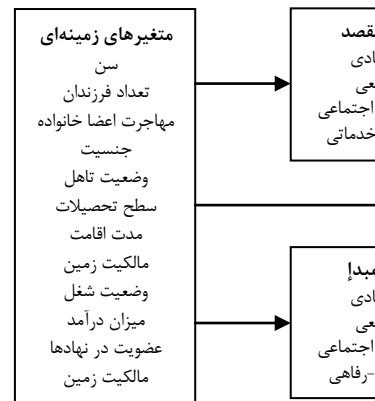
متغیرهای زمینه‌ای
سن
تعداد فرزندان
مهاجرت اعضا خانواده
جنسیت
وضعیت تاهل
سطح تحصیلات
مدت اقامت
مالکیت زمین
وضعیت شغل
میزان درآمد
عضویت در نهادها
مالکیت زمین

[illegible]قصد
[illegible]ادی
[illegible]عی
اجتماعی
خدماتی

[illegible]مبدأ
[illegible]ادی
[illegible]عی
اجتماعی
-رفاهی